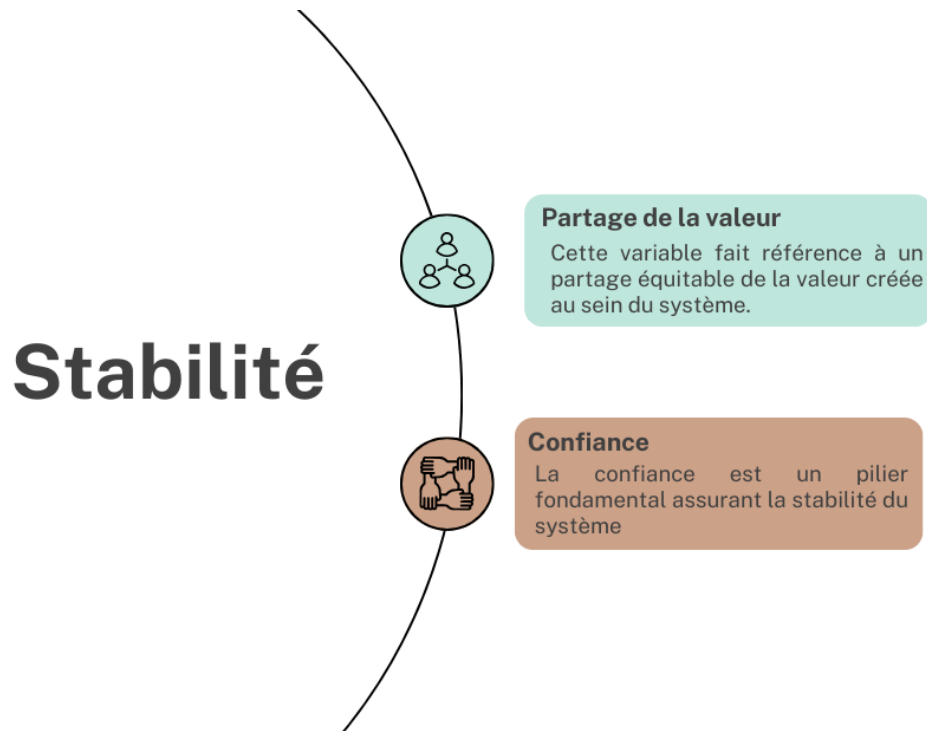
Stabilité

Partage de la valeur
Cette variable fait référence à un partage équitable de la valeur créée au sein du système.

Confiance
La confiance est un pilier fondamental assurant la stabilité du système